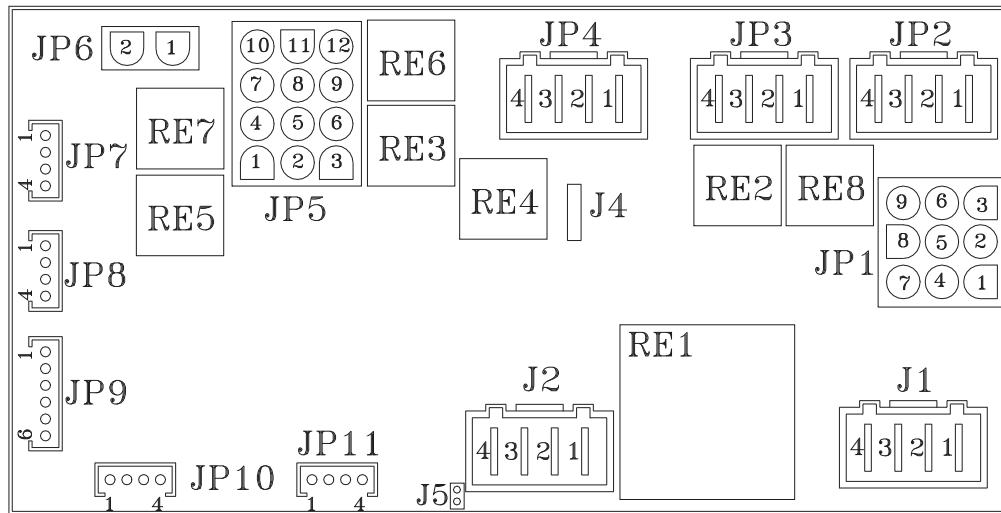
JP6 2 1

10 11 12
7 8 9
4 5 6
1 2 3
JP5

RE6
RE3
RE7
RE5

JP4
4 3 2 1

JP3
4 3 2 1

JP2
4 3 2 1

1
JP7
4

1
JP8
4

RE4
J4
RE2
RE8

9 6 3
8 5 2
JP1
7 4 1

1
JP9
6

RE1

J2
4 3 2 1

J1
4 3 2 1

JP10
1 4

JP11
1 4

J5